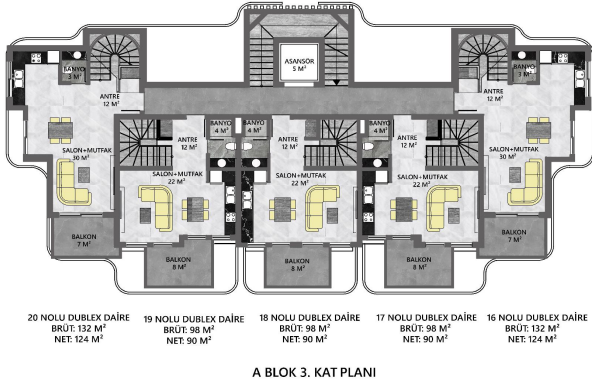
ASANSÖR
5 M²

BANYO
3 M²

ANTRE
12 M²

SALON+MUTFAK
30 M²

BALKON
7 M²

BANYO
4 M²

ANTRE
12 M²

SALON+MUTFAK
22 M²

BALKON
8 M²

BANYO
4 M²

ANTRE
12 M²

SALON+MUTFAK
22 M²

BALKON
8 M²

BANYO
4 M²

ANTRE
12 M²

SALON+MUTFAK
22 M²

BALKON
8 M²

BANYO
3 M²

ANTRE
12 M²

SALON+MUTFAK
30 M²

BALKON
7 M²

20 NOLU DUBLEX DAİRE
BRÜT: 132 M²
NET: 124 M²

19 NOLU DUBLEX DAİRE
BRÜT: 98 M²
NET: 90 M²

18 NOLU DUBLEX DAİRE
BRÜT: 98 M²
NET: 90 M²

17 NOLU DUBLEX DAİRE
BRÜT: 98 M²
NET: 90 M²

16 NOLU DUBLEX DAİRE
BRÜT: 132 M²
NET: 124 M²

A BLOK 3. KAT PLANI